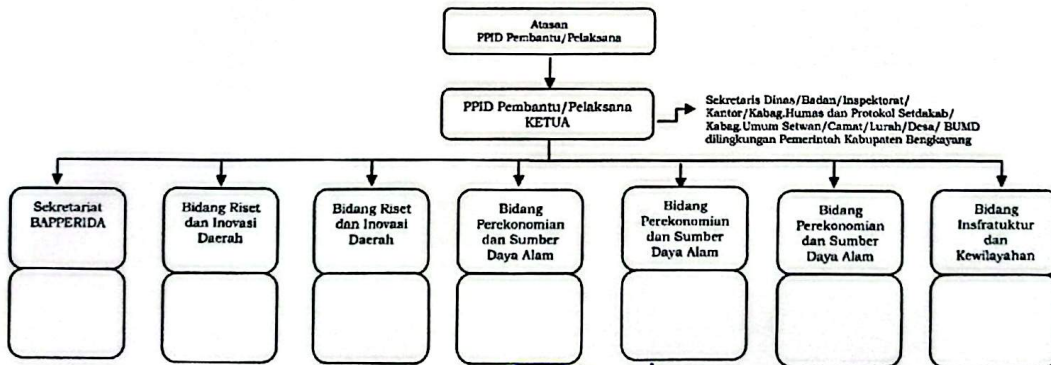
Atasan
PPID Pembantu/Pelaksana

PPID Pembantu/Pelaksana
KETUA

Sekretaris Dinas/Badan/Inspektorat/ Kantor/Kabag.Humas dan Protokol Setdakab/ Kabag.Umum Setwan/Camat/Lurah/Desa/ BUMD dilingkungan Pemerintah Kabupaten Bengkayang

Sekretariat BAPPERIDA

Bidang Riset dan Inovasi Daerah

Bidang Riset dan Inovasi Daerah

Bidang Perekonomian dan Sumber Daya Alam

Bidang Perekonomian dan Sumber Daya Alam

Bidang Perekonomian dan Sumber Daya Alam

Bidang Insfratuktur dan Kewilayahan